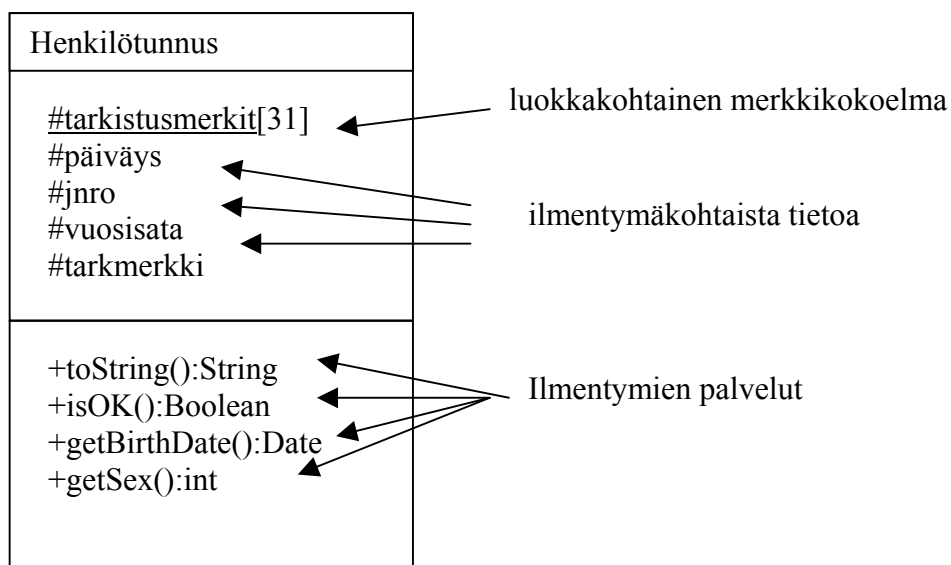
Henkilötunnus

#tarkistusmerkit[31]
#päiväys
#jnro
#vuosisata
#tarkmerkki

+toString():String
+isOK():Boolean
+getBirthDate():Date
+getSex():int

luokkakohtainen merkkikokoelma

ilmentymäkohtaista tietoa

Ilmentymien palvelut